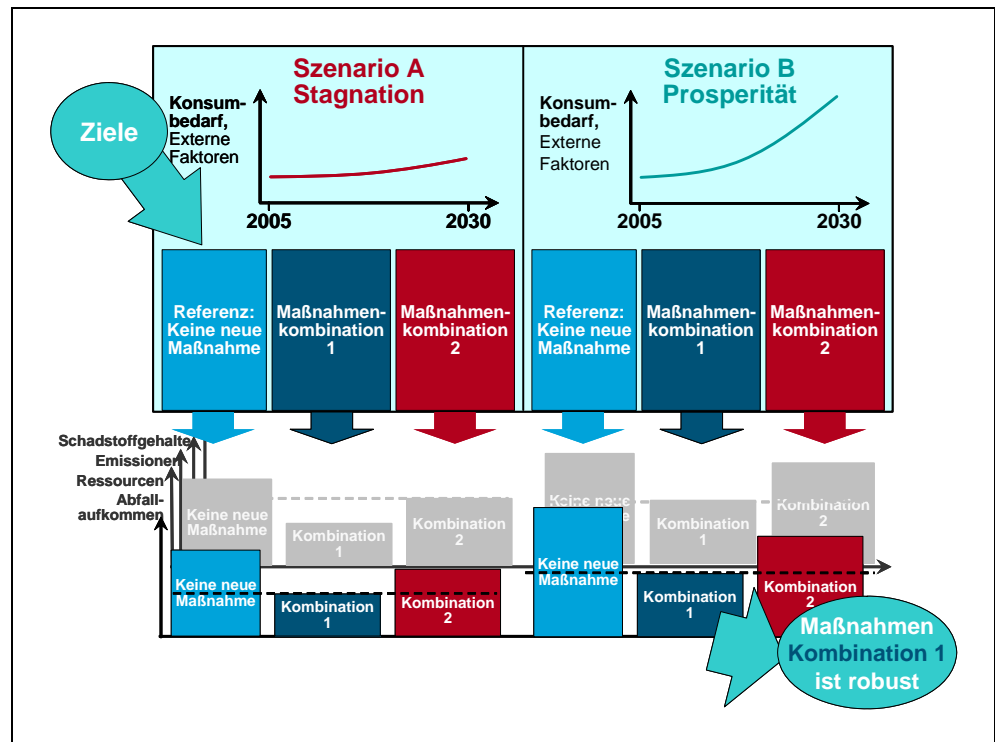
Szenario A
Stagnation

Konsumbedarf,
Externe
Faktoren

2005
2030

Szenario B
Prosperität

Konsumbedarf,
Externe
Faktoren

2005
2030

Ziele

Referenz: Keine neue Maßnahme

Maßnahmenkombination 1

Maßnahmenkombination 2

Referenz: Keine neue Maßnahme

Maßnahmenkombination 1

Maßnahmenkombination 2

Schadstoffgehalte
Emissionen
Ressourcen
Abfallaufkommen

Keine neue Maßnahme

Kombination 1

Kombination 2

Keine neue Maßnahme

Kombination 1

Kombination 2

Keine neue Maßnahme

Kombination 1

Kombination 2

Keine neue Maßnahme

Kombination 1

Kombination 2

Maßnahmen Kombination 1 ist robust